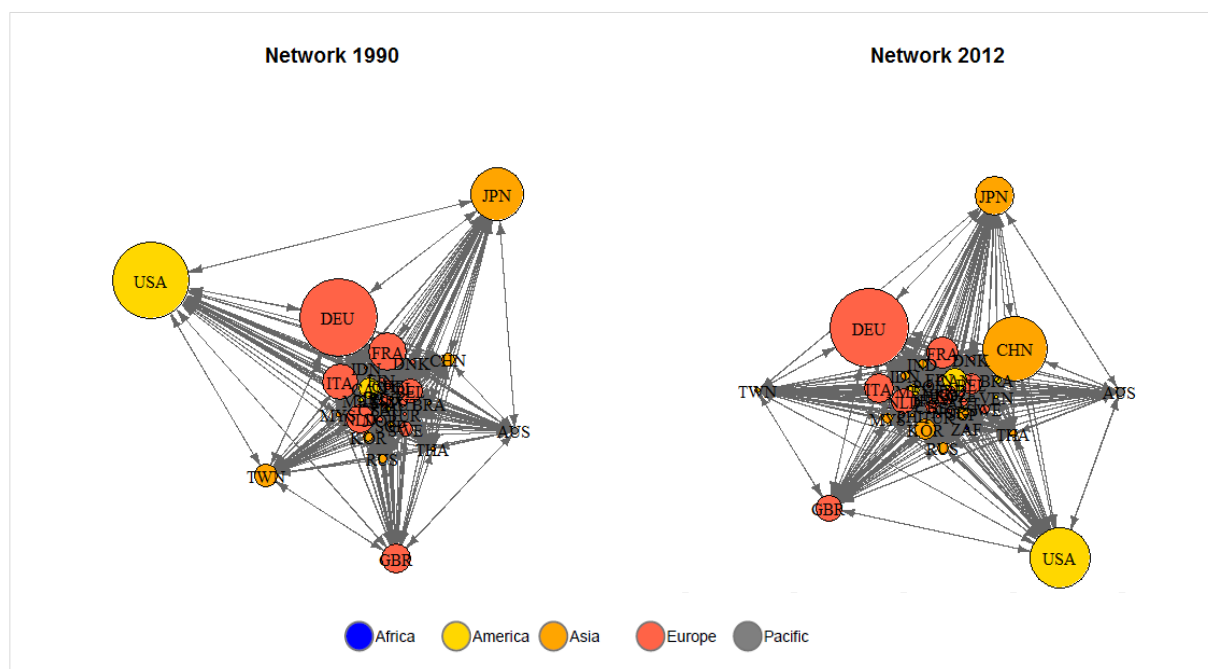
Network 1990

JPN
USA
DEU
FRA
DNK
CHN
IDN
ITA
BRA
MYS
NLD
KOR
AUS
THA
RUS
TWN
GBR

Network 2012

JPN
DEU
CHN
FRA
DNK
IDN
TWN
ITA
BRA
VEN
AUS
MYS
NLD
KOR
ZAF
THA
RUS
GBR
USA

Africa
America
Asia
Europe
Pacific